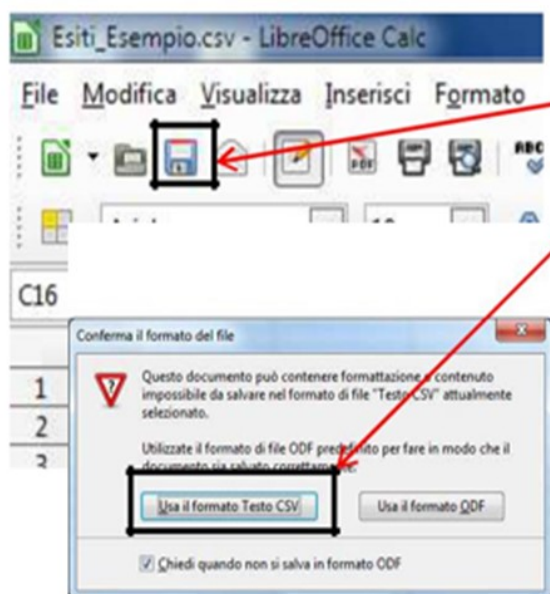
Esiti_Esempio.csv - LibreOffice Calc

File Modifica Visualizza Inserisci Formato

PDF

C16

1
2
3

Conferma il formato del file

Questo documento può contenere formattazione o contenuto impossibile da salvare nel formato di file "Testo CSV" attualmente selezionato.

Utilizzate il formato di file ODF predefinito per fare in modo che il documento sia salvato correttamente.

Usa il formato Testo CSV

Usa il formato ODF

Chiedi quando non si salva in formato ODF